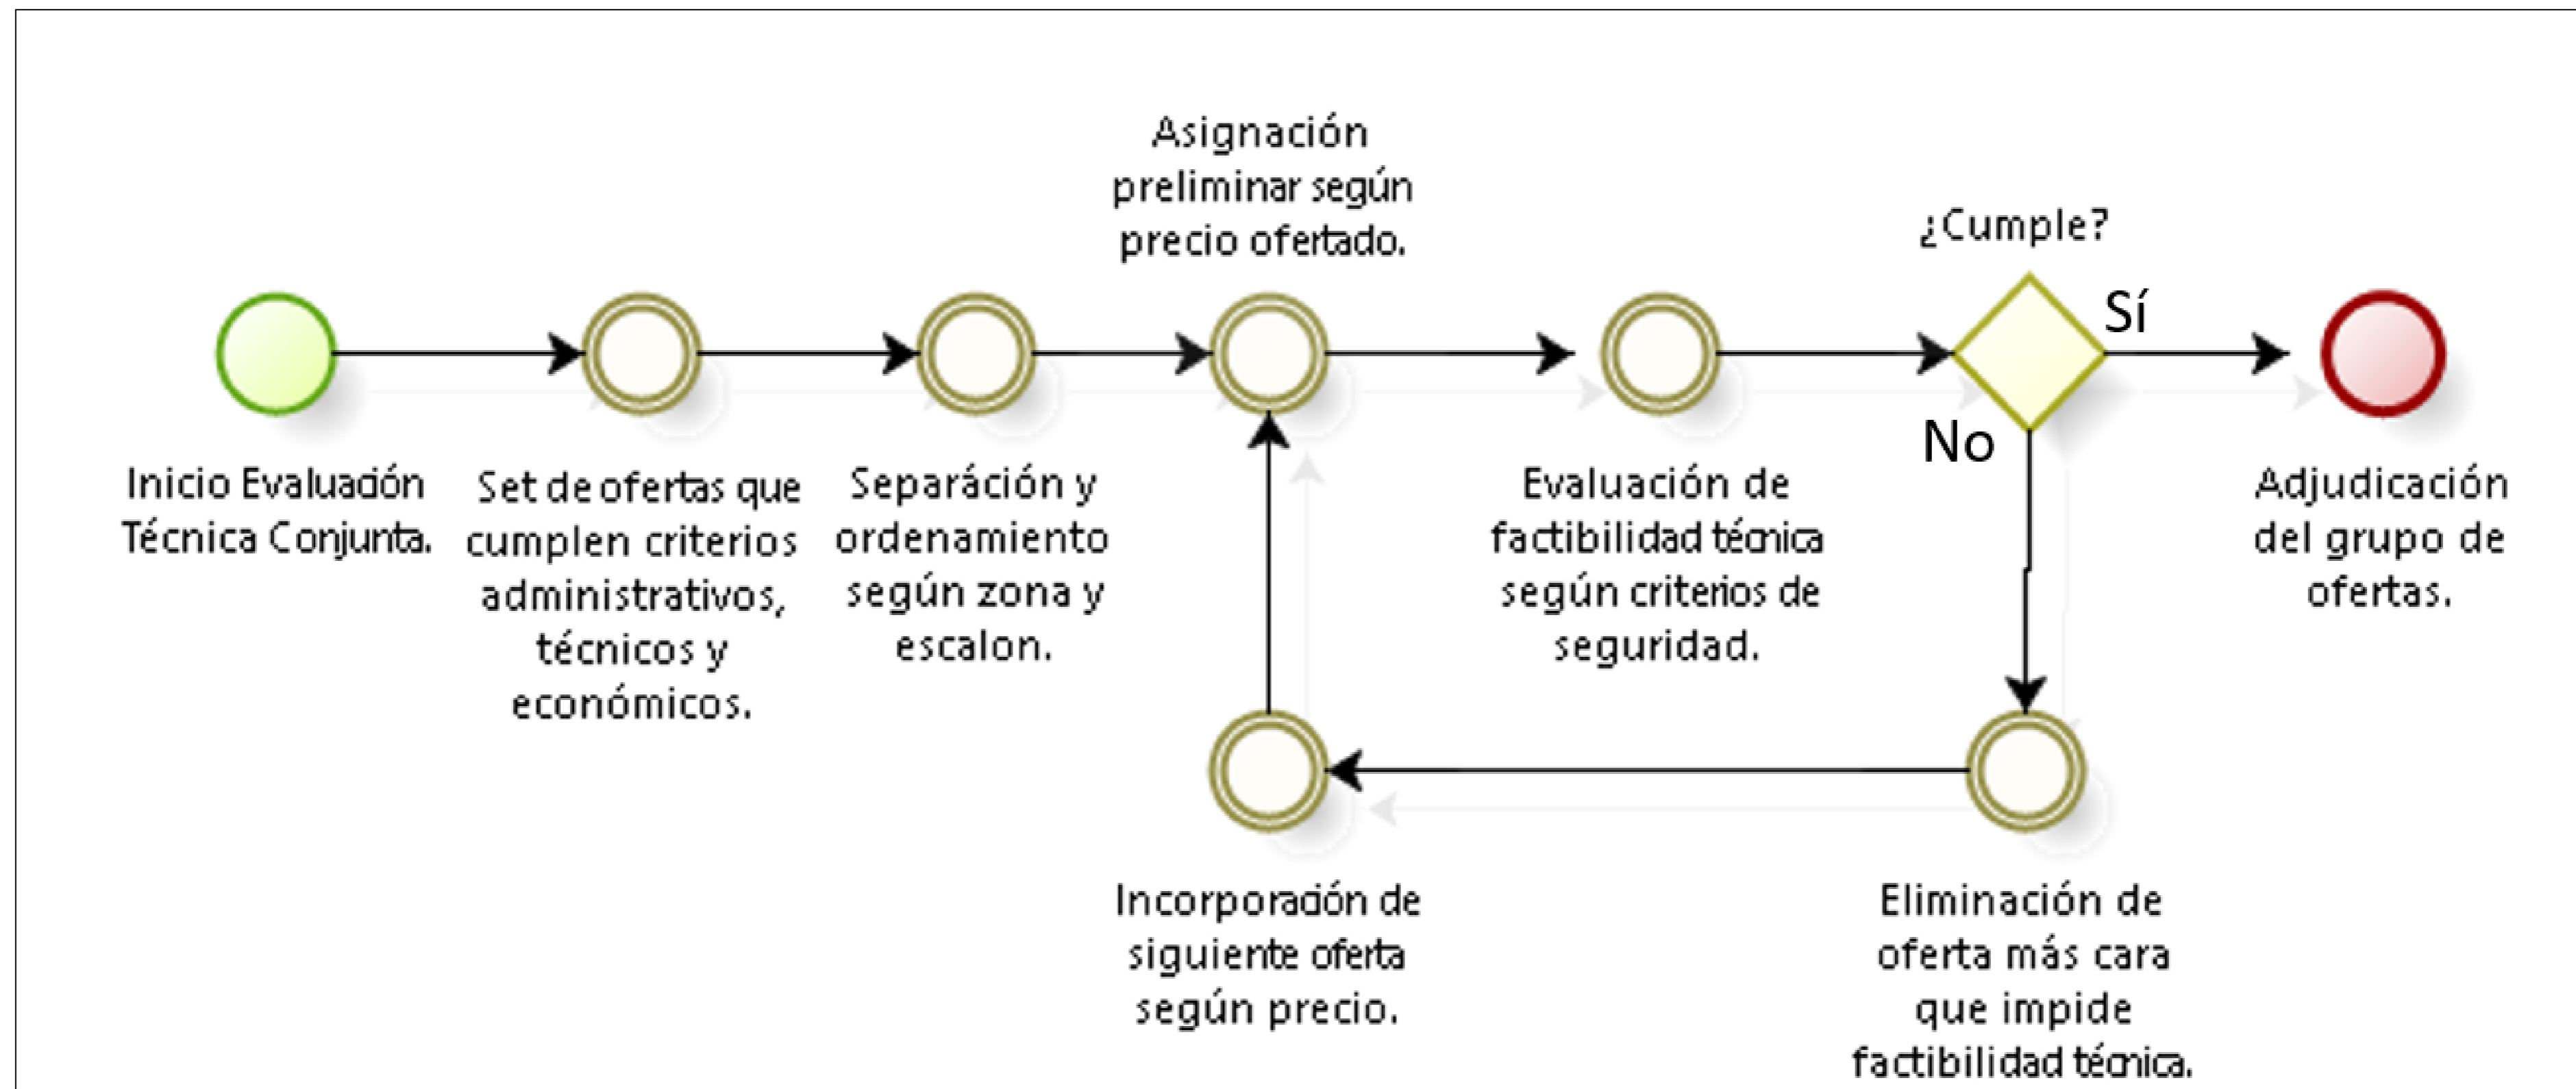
Asignación preliminar según precio ofertado.

¿Cumple?

Sí

No

Inicio Evaluación Técnica Conjunta.

Set de ofertas que cumplen criterios administrativos, técnicos y económicos.

Separación y ordenamiento según zona y escalon.

Evaluación de factibilidad técnica según criterios de seguridad.

Adjudicación del grupo de ofertas.

Incorporación de siguiente oferta según precio.

Eliminación de oferta más cara que impide factibilidad técnica.